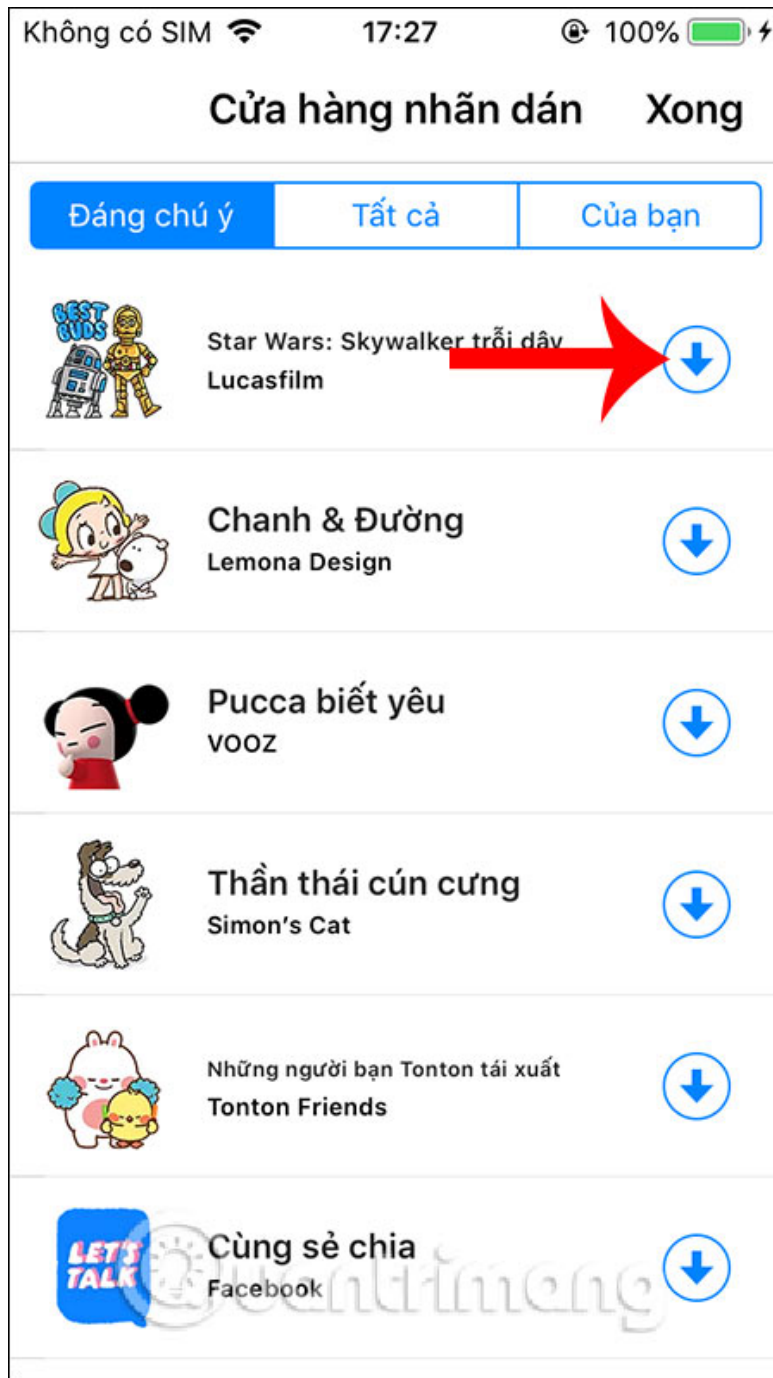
Không có SIM 17:27 100%

Cửa hàng nhãn dán Xong

Đáng chú ý | Tất cả | Của bạn

BEST BUDS

Star Wars: Skywalker trỗi dậy
Lucasfilm

Chanh & Đường
Lemona Design

Pucca biết yêu
VOOZ

Thần thái cún cưng
Simon's Cat

Những người bạn Tonton tái xuất
Tonton Friends

LET'S TALK

Cùng sẻ chia
Facebook

quantrimang